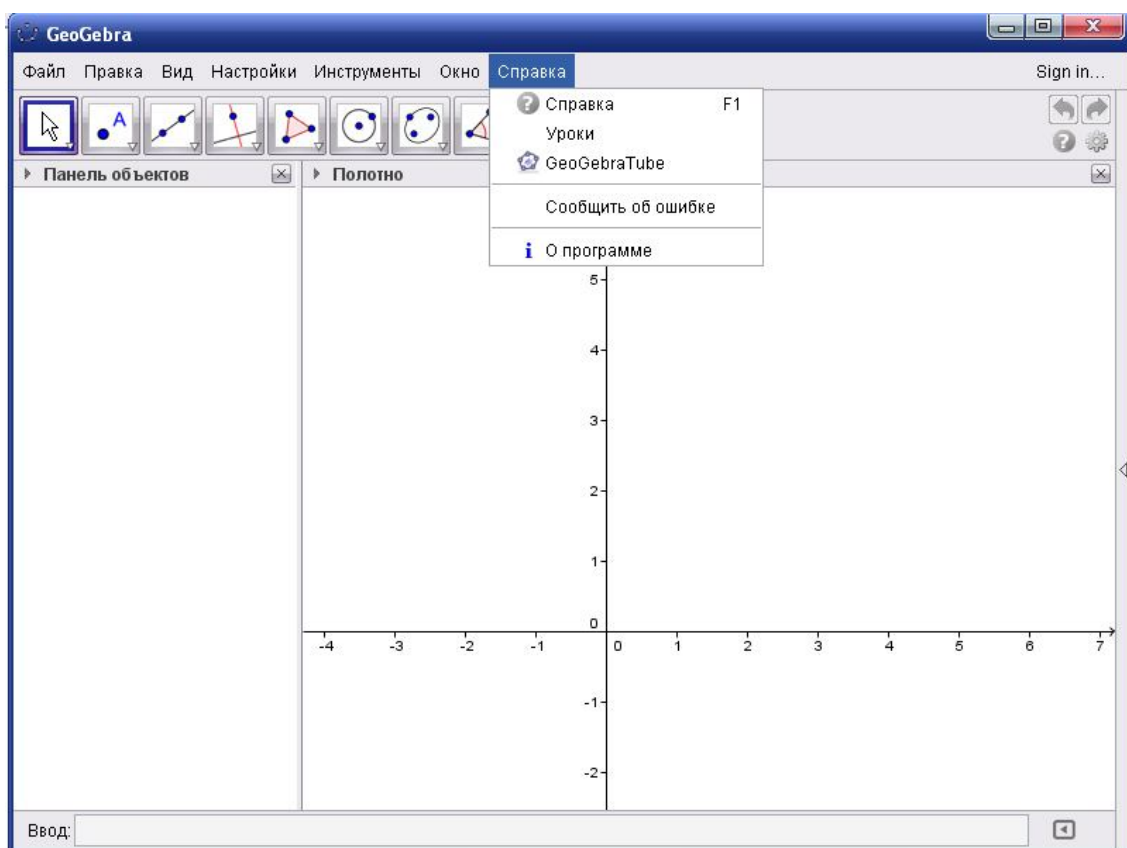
GeoGebra

Файл Правка Вид Настройки Инструменты Окно Справка

Sign in...

Справка F1
Уроки
GeoGebraTube
Сообщить об ошибке
О программе

Панель объектов

Полотно

5
4
3
2
1
0
-1
-2

-4 -3 -2 -1 0 1 2 3 4 5 6 7

Ввод: